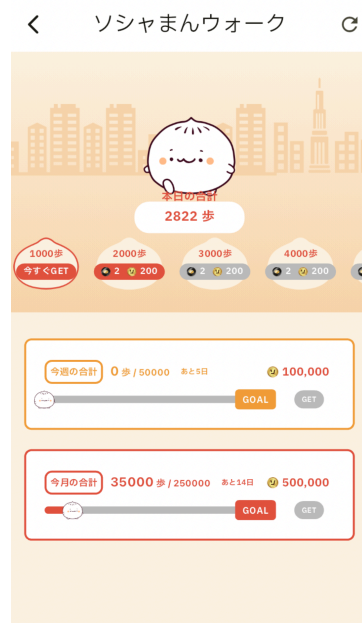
ソシャまんウォーク

本日の合計
2822 歩

1000歩
今すぐGET

2000歩
2 200

3000歩
2 200

4000歩
2 200

今週の合計 0 歩 / 50000 あと5日 100,000
GOAL
GET

今月の合計 35000 歩 / 250000 あと14日 500,000
GOAL
GET